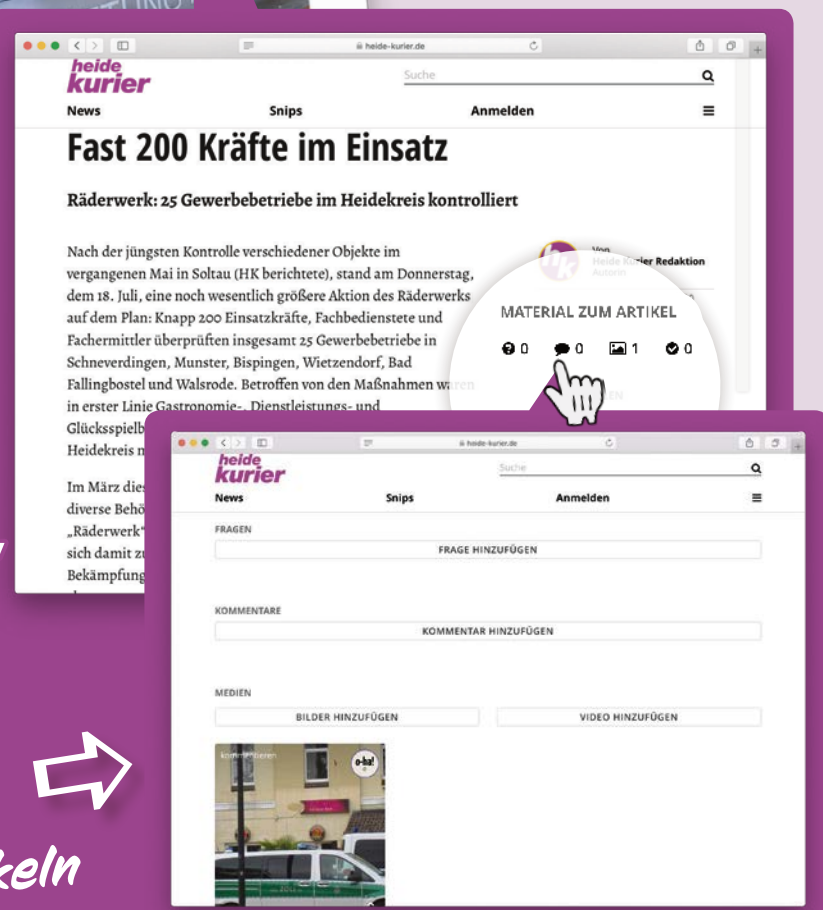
heide-kurier.de

heide kurier

Suche

News Snips Anmelden

Fast 200 Kräfte im Einsatz

Räderwerk: 25 Gewerbebetriebe im Heidekreis kontrolliert

Nach der jüngsten Kontrolle verschiedener Objekte im vergangenen Mai in Soltau (HK berichtete), stand am Donnerstag, dem 18. Juli, eine noch wesentlich größere Aktion des Räderwerks auf dem Plan: Knapp 200 Einsatzkräfte, Fachbedienstete und Fachermittler überprüften insgesamt 25 Gewerbebetriebe in Schneverdingen, Munster, Bispingen, Wietzendorf, Bad Fallingbostel und Walsrode. Betroffen von den Maßnahmen waren in erster Linie Gastronomie-, Dienstleistungs- und Glücksspielb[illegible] Heidekreis n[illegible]

Im März dies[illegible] diverse Behö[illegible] „Räderwerk“ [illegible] sich damit zu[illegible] Bekämpfung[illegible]

Von Heide Kurier Redaktion Autorin

MATERIAL ZUM ARTIKEL

0 0 1 0

heide-kurier.de

heide kurier

Suche

News Snips Anmelden

FRAGEN

FRAGE HINZUFÜGEN

KOMMENTARE

KOMMENTAR HINZUFÜGEN

MEDIEN

BILDER HINZUFÜGEN

VIDEO HINZUFÜGEN

kommentieren

o-ha!

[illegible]keln